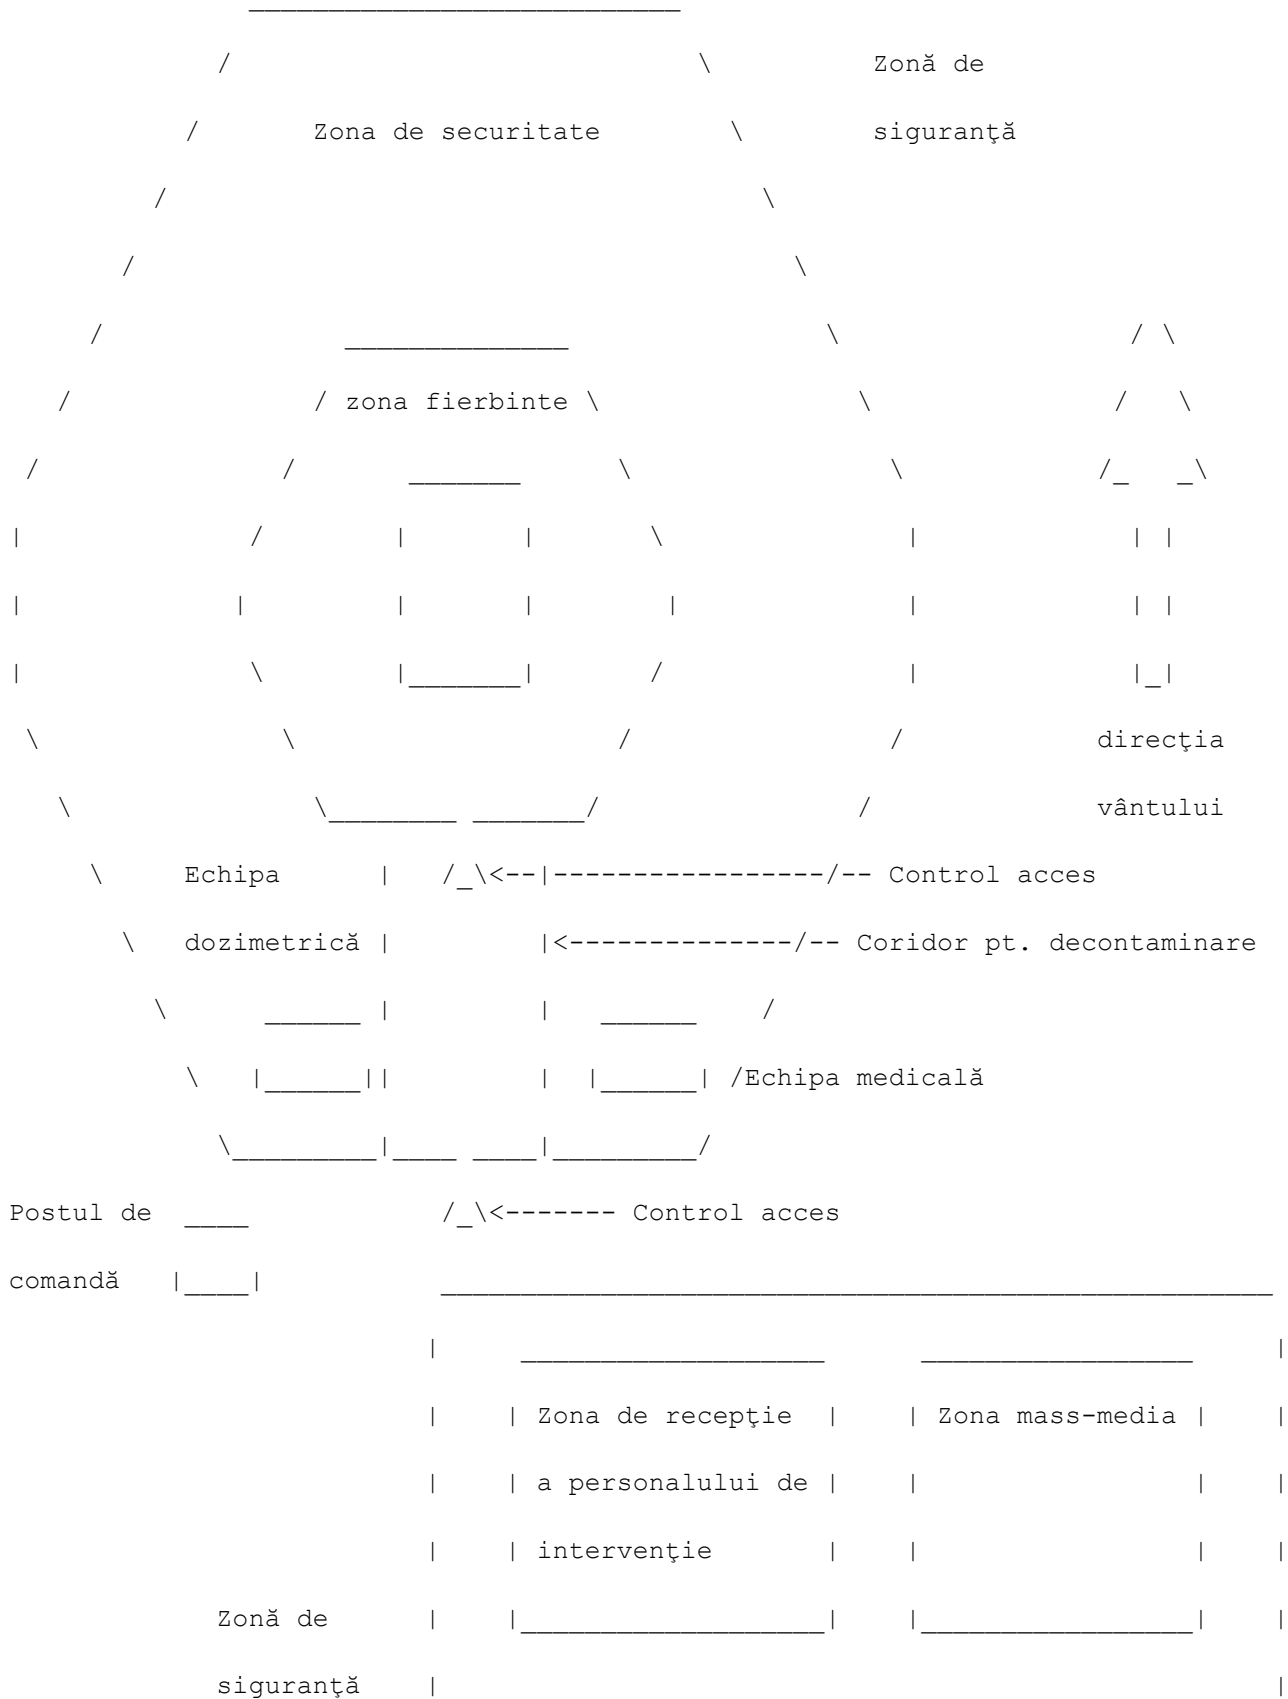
Zonă de siguranţă

Zona de securitate

zona fierbinte

direcţia vântului

Echipa dozimetrică

Control acces

Coridor pt. decontaminare

Echipa medicală

Postul de comandă

Control acces

Zona de recepţie a personalului de intervenţie

Zona mass-media

Zonă de siguranţă